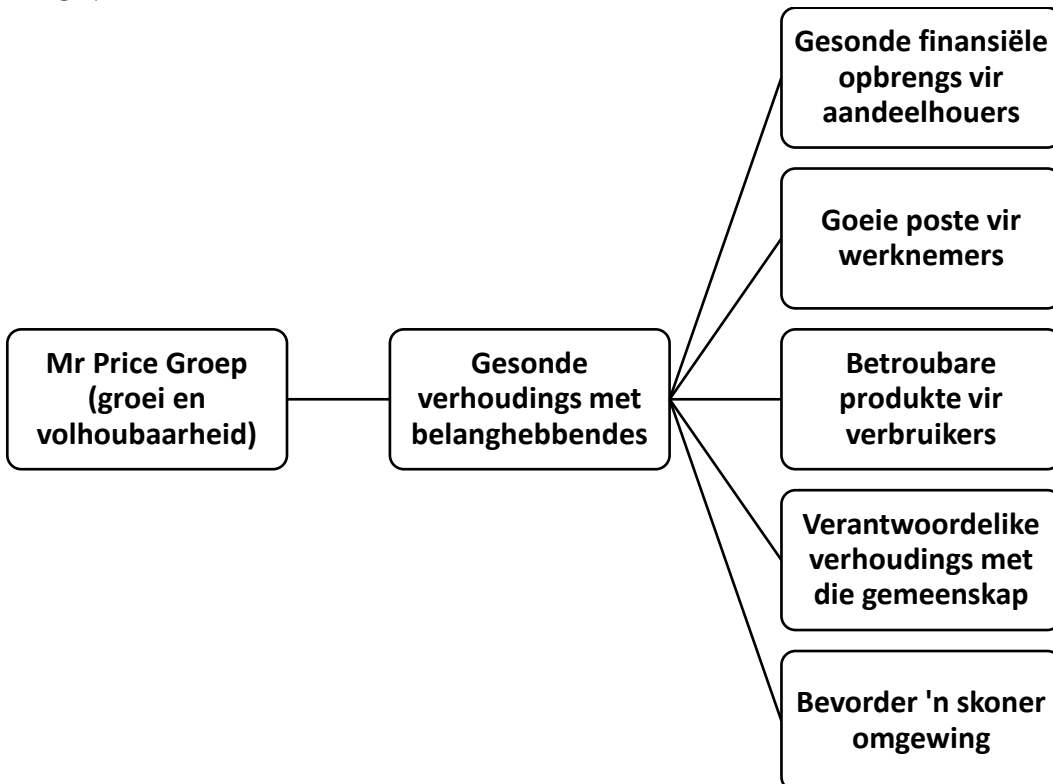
Mr Price Groep (groei en volhoubaarheid)

Gesonde verhoudings met belanghebbendes

Gesonde finansiële opbrengs vir aandeelhouers

Goeie poste vir werknemers

Betroubare produkte vir verbruikers

Verantwoordelike verhoudings met die gemeenskap

Bevorder 'n skoner omgewing